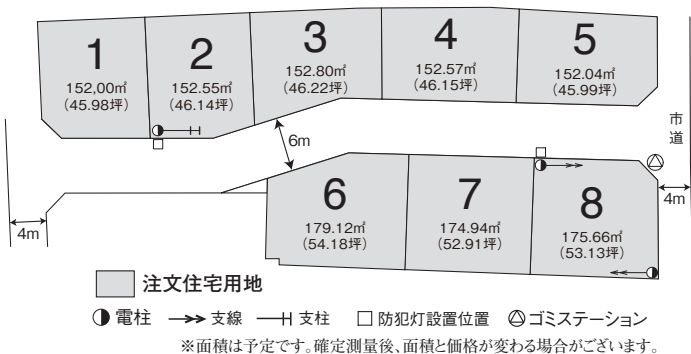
1
152,00㎡
(45.98坪)

2
152.55㎡
(46.14坪)

3
152.80㎡
(46.22坪)

4
152.57㎡
(46.15坪)

5
152.04㎡
(45.99坪)

市道

6m

6
179.12㎡
(54.18坪)

7
174.94㎡
(52.91坪)

8
175.66㎡
(53.13坪)

4m

4m

注文住宅用地

電柱 支線 支柱 □防犯灯設置位置 ゴミステーション

※面積は予定です。確定測量後、面積と価格が変わる場合がございます。